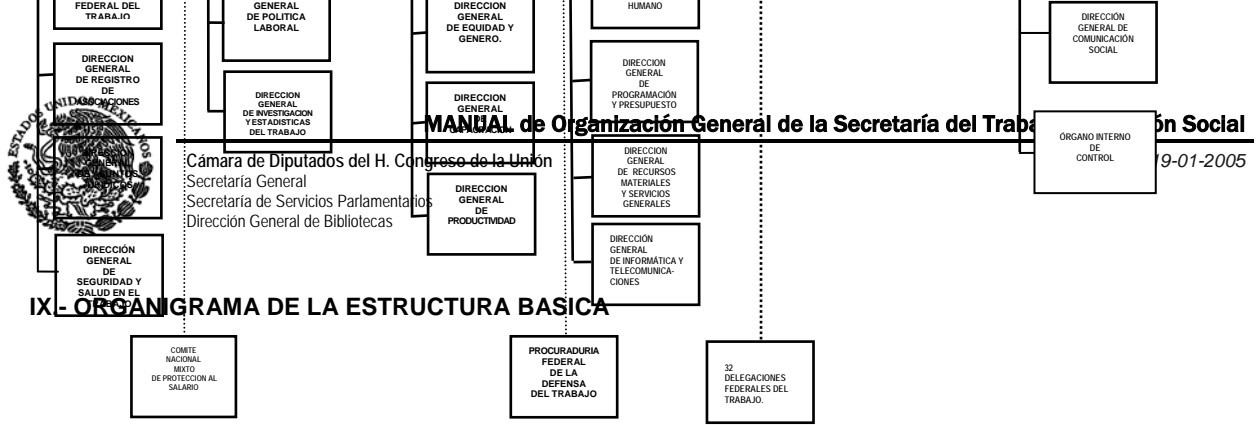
FEDERAL DEL TRABAJO

GENERAL DE POLITICA LABORAL

DIRECCION GENERAL DE EQUIDAD Y GENERO.

HUMANO

DIRECCIÓN GENERAL DE COMUNICACIÓN SOCIAL

DIRECCION GENERAL DE REGISTRO DE ASOCIACIONES

DIRECCION GENERAL DE INVESTIGACION Y ESTADISTICAS DEL TRABAJO

DIRECCION GENERAL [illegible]

DIRECCION GENERAL DE PROGRAMACIÓN Y PRESUPUESTO

MANUAL de Organización General de la Secretaría del Traba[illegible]ón Social

ORGANO INTERNO DE CONTROL

Cámara de Diputados del H. Congreso de la Unión
Secretaría General
Secretaría de Servicios Parlamentarios
Dirección General de Bibliotecas

19-01-2005

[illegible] GENERAL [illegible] ASUNTOS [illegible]

DIRECCION GENERAL DE RECURSOS MATERIALES Y SERVICIOS GENERALES

DIRECCION GENERAL DE PRODUCTIVIDAD

DIRECCIÓN GENERAL DE INFORMÁTICA Y TELECOMUNICACIONES

DIRECCIÓN GENERAL DE SEGURIDAD Y SALUD EN EL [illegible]

IX.- ORGANIGRAMA DE LA ESTRUCTURA BASICA

COMITE NACIONAL MIXTO DE PROTECCION AL SALARIO

PROCURADURIA FEDERAL DE LA DEFENSA DEL TRABAJO

32 DELEGACIONES FEDERALES DEL TRABAJO.